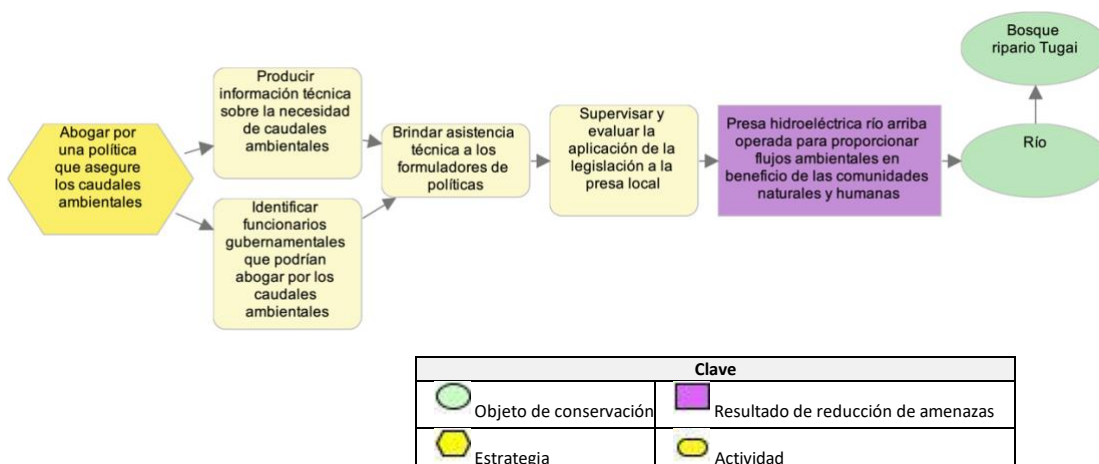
Bosque ripario Tugai

Abogar por una política que asegure los caudales ambientales

Producir información técnica sobre la necesidad de caudales ambientales

Identificar funcionarios gubernamentales que podrían abogar por los caudales ambientales

Brindar asistencia técnica a los formuladores de políticas

Supervisar y evaluar la aplicación de la legislación a la presa local

Presa hidroeléctrica río arriba operada para proporcionar flujos ambientales en beneficio de las comunidades naturales y humanas

Río

| Clave | |
|---|---|
| Objeto de conservación | Resultado de reducción de amenazas |
| Estrategia | Actividad |